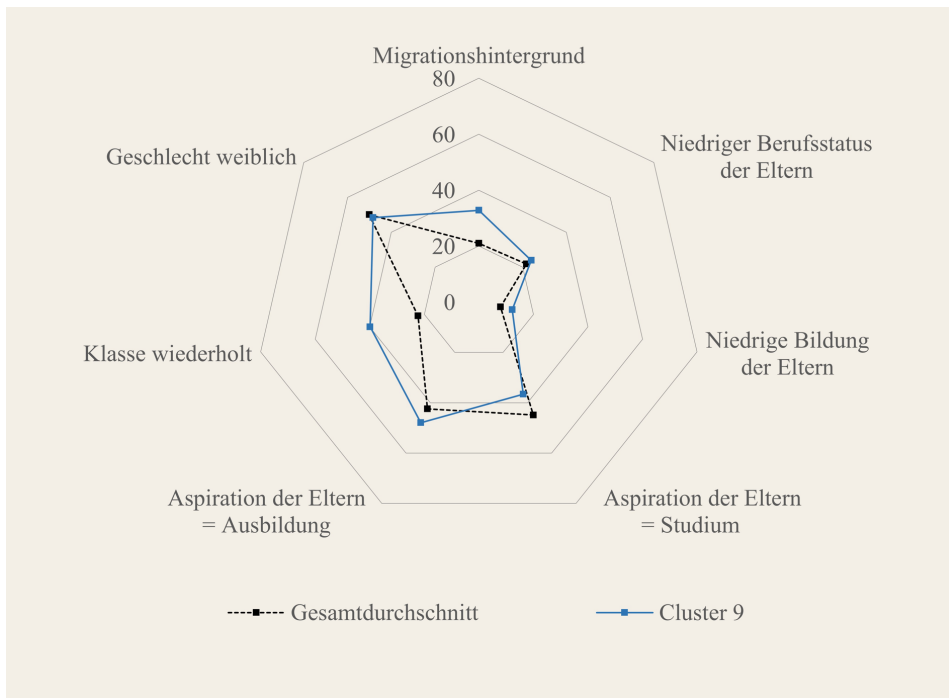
Migrationshintergrund
80
60
40
20
0
Niedriger Berufsstatus der Eltern
Niedrige Bildung der Eltern
Aspiration der Eltern = Studium
Aspiration der Eltern = Ausbildung
Klasse wiederholt
Geschlecht weiblich

Gesamtdurchschnitt
Cluster 9